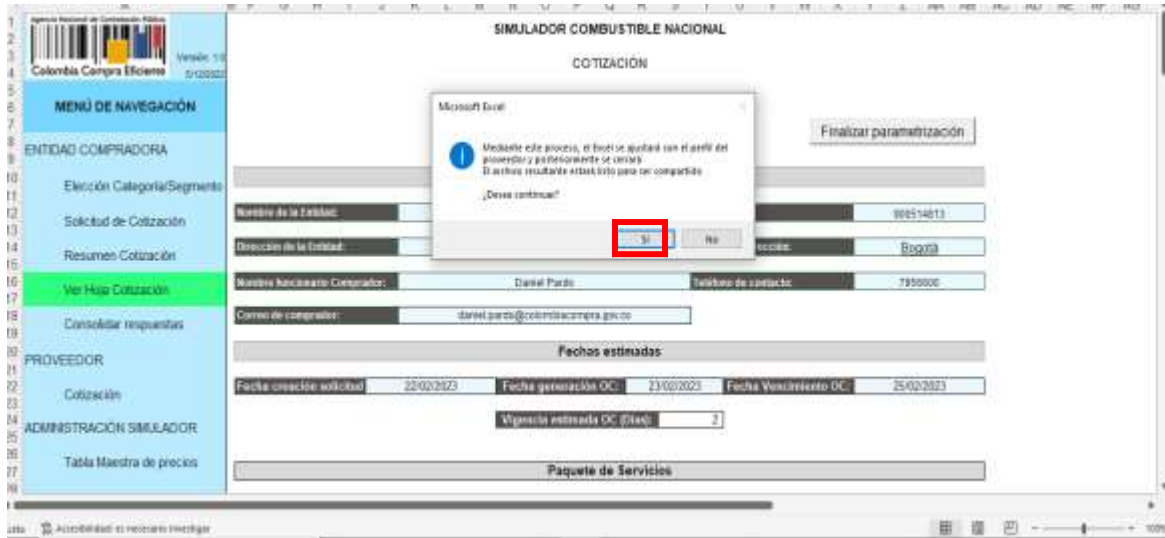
Agencia Nacional de Contratación Pública
Colombia Compra Eficiente
Versión: 1.0
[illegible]

MENÚ DE NAVEGACIÓN

ENTIDAD COMPRADORA

Elección Categoría/Segmento

Solicitud de Cotización

Resumen Cotización

Ver Hoja Cotización

Consolidar respuestas

PROVEEDOR

Cotización

ADMINISTRACIÓN SIMULADOR

Tabla Maestra de precios

SIMULADOR COMBUSTIBLE NACIONAL

COTIZACIÓN

Finalizar parametrización

Microsoft Excel

Mediante este proceso, el Excel se ajustará con el perfil del proveedor y posteriormente se cerrará.
El archivo resultante estará listo para ser compartido.

¿Desea continuar?

Sí
No

Nombre de la Entidad:
900514813
Dirección de la Entidad:
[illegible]cción:
Bogotá
Nombre funcionario Comprador:
Daniel Pardo
Teléfono de contacto:
7956600
Correo de comprador:
daniel.pardo@colombiacompra.gov.co

Fechas estimadas

Fecha creación solicitud
22/02/2023
Fecha generación OC:
23/02/2023
Fecha Vencimiento OC:
25/02/2023

Vigencia estimada OC (Días):
2

Paquete de Servicios

Listo
Accesibilidad: es necesario investigar
100%